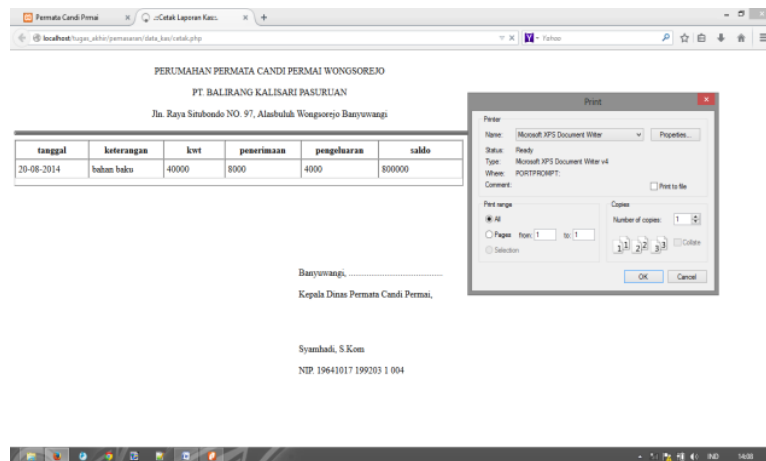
Permata Candi Permai
.:Cetak Laporan Kas:.
localhost/tugas_akhir/pemasaran/data_kas/cetak.php
Yahoo

PERUMAHAN PERMATA CANDI PERMAI WONGSOREJO

PT. BALIRANG KALISARI PASURUAN

Jln. Raya Situbondo NO. 97, Alasbuluh Wongsorejo Banyuwangi

| tanggal | keterangan | kwt | penerimaan | pengeluaran | saldo |
|---|---|---|---|---|---|
| 20-08-2014 | bahan baku | 40000 | 8000 | 4000 | 800000 |

Banyuwangi, ..........................................

Kepala Dinas Permata Candi Permai,

Syamhadi, S.Kom

NIP. 19641017 199203 1 004

Print
Printer
Name: Microsoft XPS Document Writer
Properties...
Status: Ready
Type: Microsoft XPS Document Writer v4
Where: PORTPROMPT:
Comment:
Print to file
Print range
All
Pages from: 1 to: 1
Selection
Copies
Number of copies: 1
Collate
OK
Cancel

IND 14:08